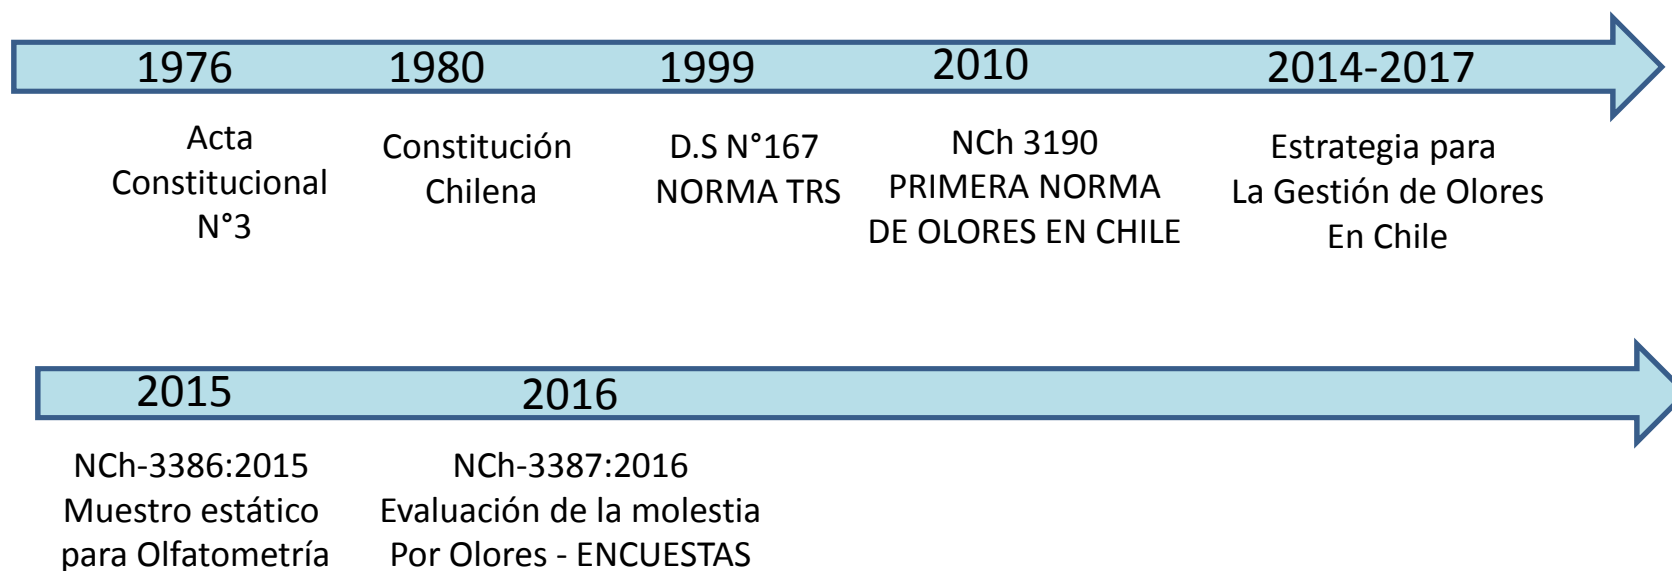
1976 1980 1999 2010 2014-2017

Acta Constitucional N°3

Constitución Chilena

D.S N°167 NORMA TRS

NCh 3190 PRIMERA NORMA DE OLORES EN CHILE

Estrategia para La Gestión de Olores En Chile

2015 2016

NCh-3386:2015 Muestro estático para Olfatometría

NCh-3387:2016 Evaluación de la molestia Por Olores - ENCUESTAS